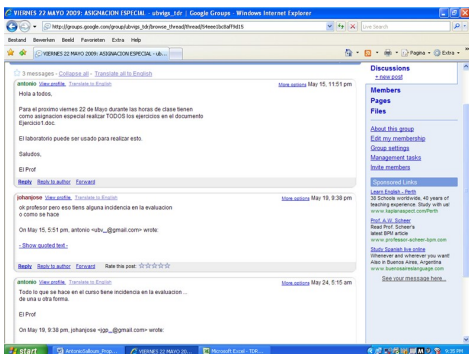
VIERNES 22 MAYO 2009: ASIGNACION ESPECIAL - ubvign_tdr | Google Groups - Windows Internet Explorer

http://groups.google.com/group/ubvign_tdr/browse_thread/thread/54eee1bc8aff9d15

Live Search

Bestand Bewerken Beeld Favorieten Extra Help

VIERNES 22 MAYO 2009: ASIGNACION ESPECIAL - ub...

Pagina Extra

3 messages - Collapse all - Translate all to English

antonio View profile Translate to English More options May 15, 11:51 pm

Hola a todos,

Para el proximo viernes 22 de Mayo durante las horas de clase tienen como asignacion especial realizar TODOS los ejercicios en el documento Ejercicio1.doc.

El laboratorio puede ser usado para realizar esto.

Saludos,

El Prof

Reply Reply to author Forward

johanjose View profile Translate to English More options May 19, 9:38 pm

ok profesor pero eso tiene alguna incidencia en la evaluacion o como se hace

On May 15, 5:51 pm, antonio <ubv_@gmail.com> wrote:

- Show quoted text -

Reply Reply to author Forward Rate this post: ☆☆☆☆☆

antonio View profile Translate to English More options May 24, 5:15 pm

Todo lo que se hace en el curso tiene incidencia en la evaluacion ... de una u otra forma.

El Prof

On May 19, 9:38 pm, johanjose <jojo_@gmail.com> wrote:

Discussions
+ new post

Members

Pages

Files

About this group
Edit my membership
Group settings
Management tasks
Invite members

Sponsored Links

Learn English - Perth
38 Schools worldwide, 48 years of teaching experience. Study with us!
www.kaplanaspect.com/Perth

Prof. A.W. Scheer
Read Prof. Scheer's latest BPM article
www.professor-scheer-ism.com

Study Spanish live online
Wherever and whenever you want! Also in Buenos Aires, Argentina
www.buenosaireslanguage.com

See your message here...

start AntonioSalboni_Prop... VIERNES 22 MAYO 20... Microsoft Excel - TDR... 9:35 PM